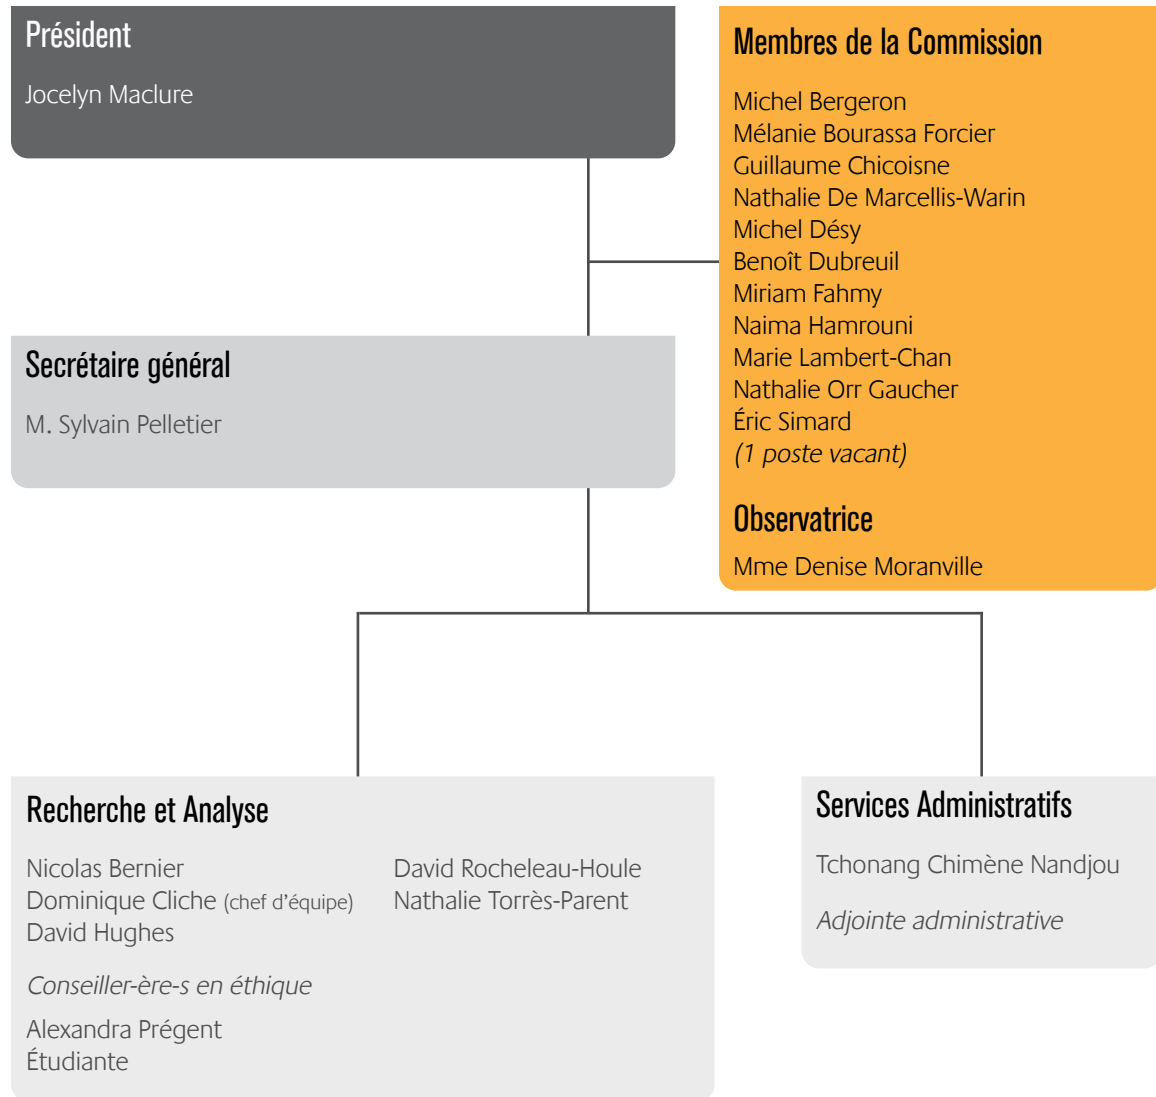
Président

Jocelyn Maclure

Membres de la Commission

Michel Bergeron
Mélanie Bourassa Forcier
Guillaume Chicoisne
Nathalie De Marcellis-Warin
Michel Désy
Benoît Dubreuil
Miriam Fahmy
Naima Hamrouni
Marie Lambert-Chan
Nathalie Orr Gaucher
Éric Simard
(1 poste vacant)

Observatrice

Mme Denise Moranville

Secrétaire général

M. Sylvain Pelletier

Recherche et Analyse

Nicolas Bernier
Dominique Cliche (chef d'équipe)
David Hughes

David Rocheleau-Houle
Nathalie Torrès-Parent

Conseiller-ère-s en éthique

Alexandra Prégent
Étudiante

Services Administratifs

Tchonang Chimène Nandjou

Adjointe administrative